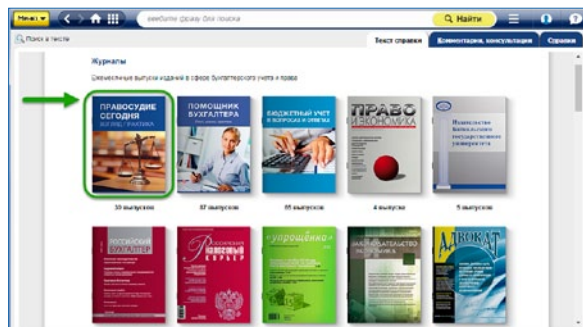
Меню

введите фразу для поиска

Найти

Поиск в тексте

Текст справки

Комментарии, консультации

Справки

Журналы

Ежемесячные выпуски изданий в сфере бухгалтерского учета и права

ПРАВОСУДИЕ СЕГОДНЯ

ПОМОЩНИК БУХГАЛТЕРА

БЮДЖЕТНЫЙ УЧЕТ В ВОПРОСАХ И ОТВЕТАХ

ПРАВО И ЭКОНОМИКА

Известия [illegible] университета

10 выпусков

87 выпусков

65 выпусков

4 выпуска

5 выпусков

РОССИЙСКИЙ БУХГАЛТЕР

НАЛОГОВЫЙ КУРЬЕР

«упрощёнка»

ЗАКОНОДАТЕЛЬСТВО

АДВОКАТ